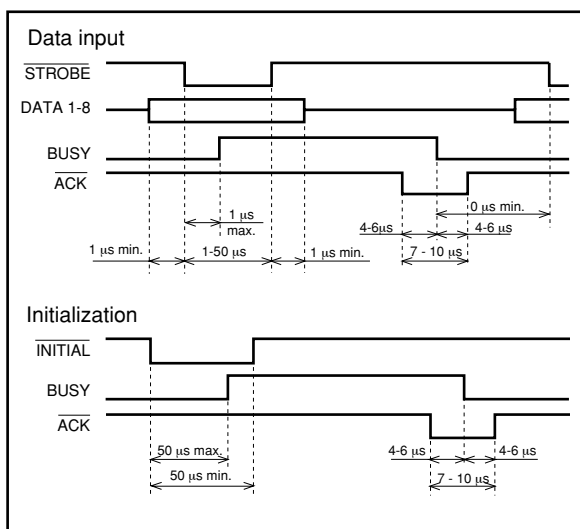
Data input

$\overline{\text{STROBE}}$

DATA 1-8

BUSY

$\overline{\text{ACK}}$

1 µs max.

0 µs min.

4-6µs

4-6 µs

1 µs min.

1-50 µs

1 µs min.

7 - 10 µs

Initialization

$\overline{\text{INITIAL}}$

BUSY

$\overline{\text{ACK}}$

50 µs max.

4-6 µs

4-6 µs

50 µs min.

7 - 10 µs